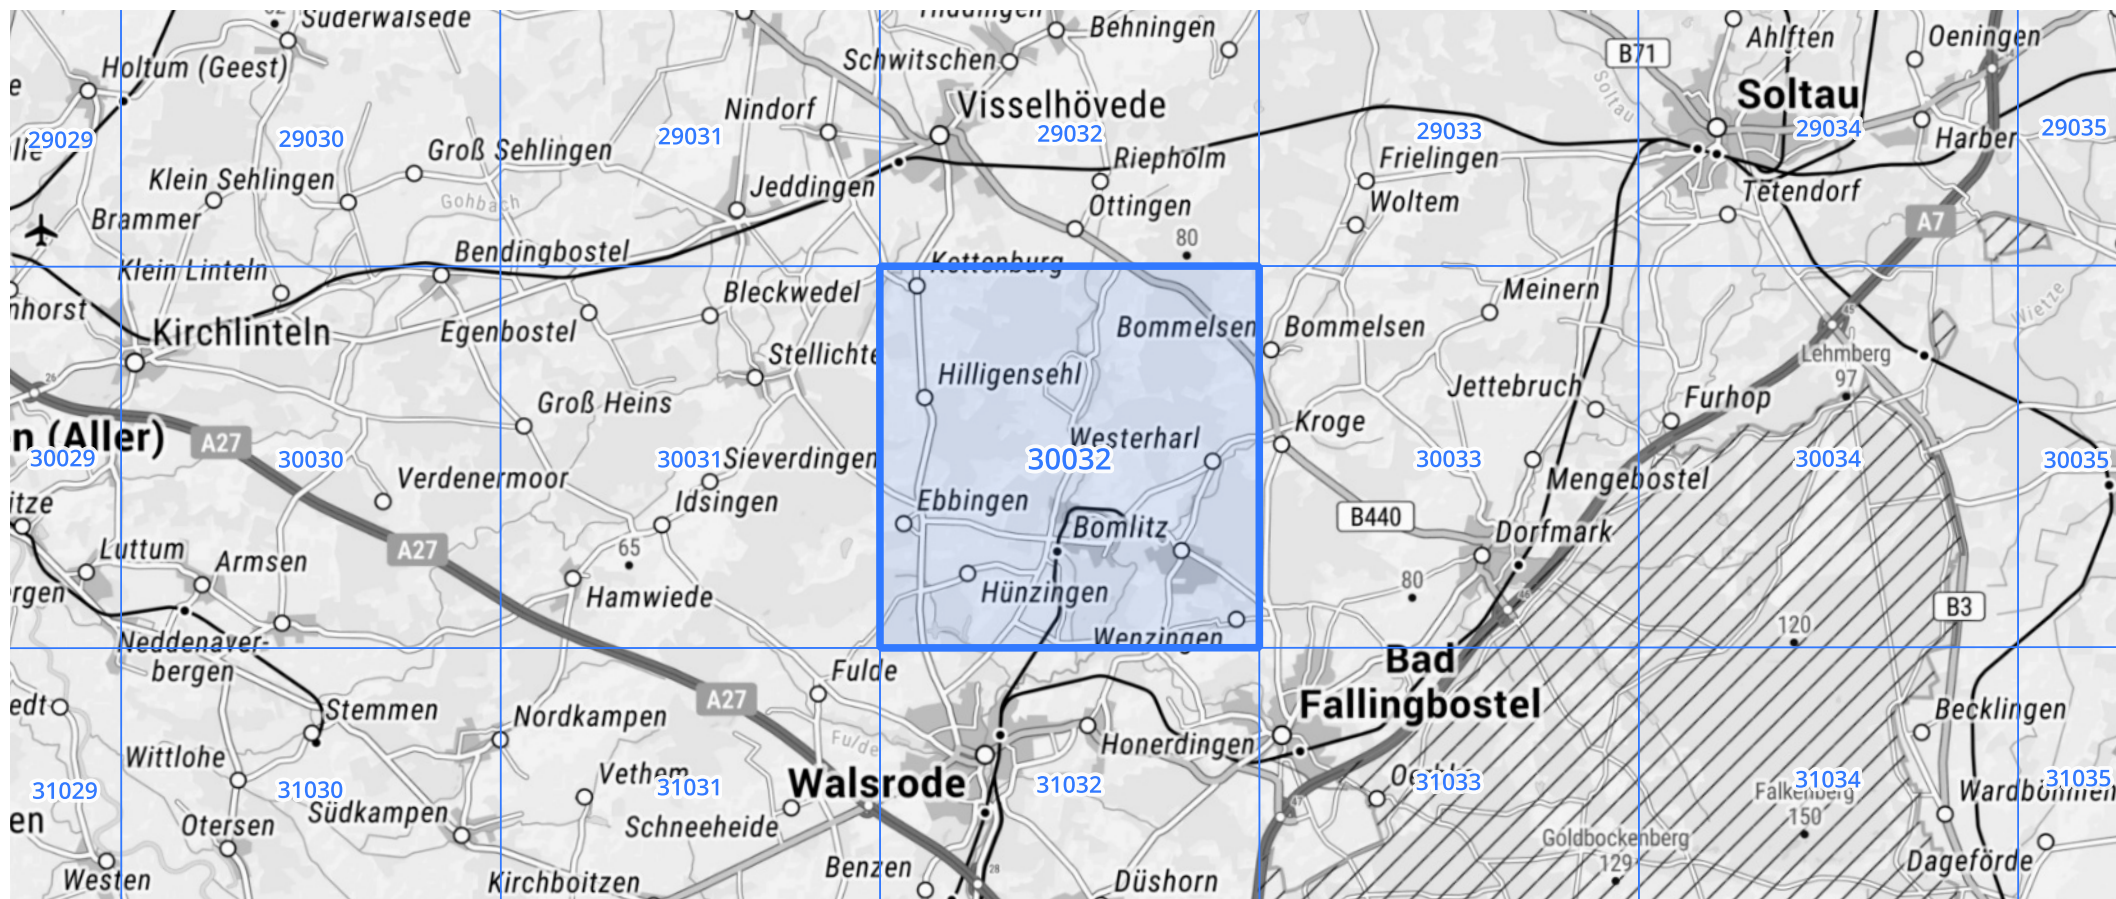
Suderwalsede
Behningen
Holtum (Geest)
Schwitschen
Ahlften
Oeningen
B71
Soltau
Nindorf
Visselhövede
29029
29030
29031
29032
29033
29034
29035
Groß Sehlingen
Riepholm
Frielingen
Harber
Klein Sehlingen
Jeddingen
Tetendorf
Brammer
Gohbach
Ottingen
Woltem
A7
80
Bendingbostel
Klein Linteln
Kettenburg
Meinern
hhorst
Kirchlinteln
Egenbostel
Bleckwedel
Bommelsen
Bommelsen
Stellichte
Lehmberg
Hilligensehl
97
Groß Heins
Jettebruch
Furhop
n (Aller)
A27
Westerhal
Kroge
30029
30030
30031
Sieverdingen
30032
30033
30034
30035
Verdenermoor
Mengebostel
itze
Idsingen
Ebbingen
B440
Luttum
Armsen
A27
65
Bomlitz
Dorfmark
rgen
Hamwiede
80
Hünzingen
B3
Neddenaverbergen
Wenzingen
120
Fulde
Bad Fallingbostel
edt
Stemmen
Nordkampen
A27
Becklingen
Fulde
Honerdingen
Wittlohe
Vethem
Walsrode
Oe
31029
31030
31031
31032
31033
31034
31035
Otersen
Südkampen
Falkenberg
150
Wardbohmen
en
Schneeheide
Goldbockenberg
129
Dageförde
Westen
Kirchboitzen
Benzen
Düshorn